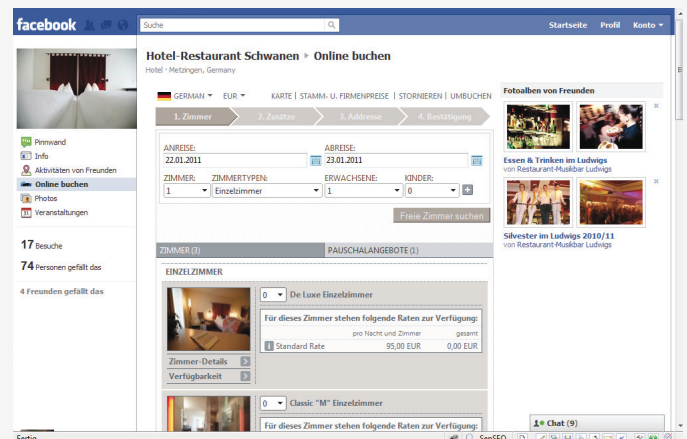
facebook

Suche

Startseite Profil Konto

Hotel-Restaurant Schwanen ▸ Online buchen

Hotel · Metzingen, Germany

Pinnwand
Info
Aktivitäten von Freunden
Online buchen
Photos
Veranstaltungen

17 Besuche

74 Personen gefällt das

4 Freunden gefällt das

GERMAN EUR KARTE | STAMM- U. FIRMENPREISE | STORNIEREN | UMBUCHEN

1. Zimmer 2. Zusätze 3. Addresse 4. Bestätigung

ANREISE: 22.01.2011
ABREISE: 23.01.2011

ZIMMER: 1
ZIMMERTYPEN: Einzelzimmer
ERWACHSENE: 1
KINDER: 0

Freie Zimmer suchen

ZIMMER (3) PAUSCHALANGEBOTE (1)

EINZELZIMMER

0 De Luxe Einzelzimmer

Für dieses Zimmer stehen folgende Raten zur Verfügung:

| | pro Nacht und Zimmer | gesamt |
|---|---|---|
| Standard Rate | 95,00 EUR | 0,00 EUR |

Zimmer-Details
Verfügbarkeit

0 Classic "M" Einzelzimmer

Für dieses Zimmer stehen folgende Raten zur Verfügung:

Fotoalben von Freunden

Essen & Trinken im Ludwigs
von Restaurant-Musikbar Ludwigs

Silvester im Ludwigs 2010/11
von Restaurant-Musikbar Ludwigs

Chat (9)

Fertig